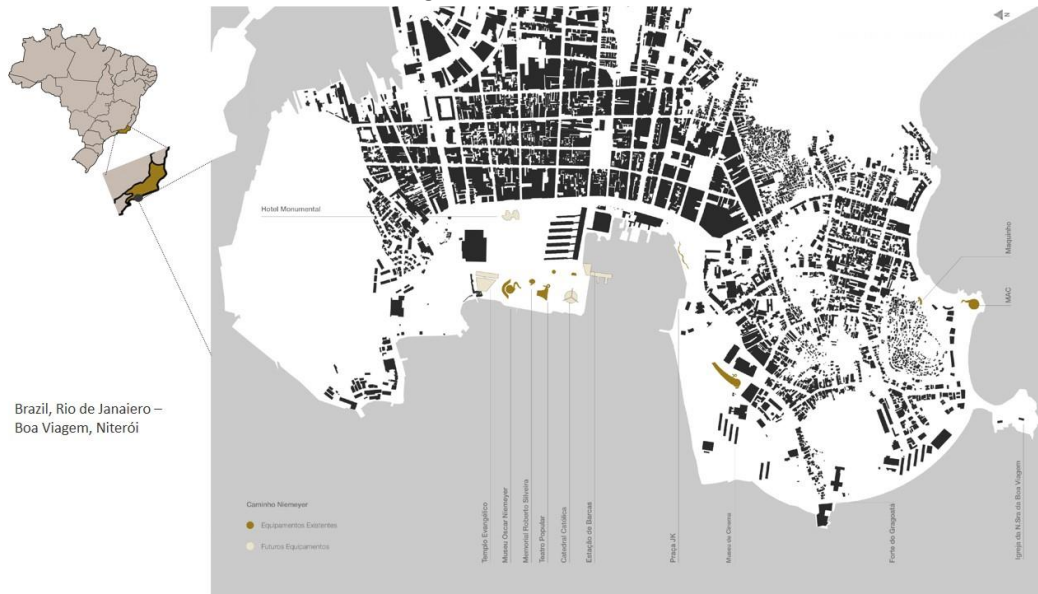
Brazil, Rio de Janaiero – Boa Viagem, Niterói

Hotel Monumental

Maquinho

MAC

Caminho Niemeyer

Equipamentos Existentes

Futuros Equipamentos

Templo Evangélico

Museu Oscar Niemeyer

Memorial Roberto Silveira

Teatro Popular

Catedral Católica

Estação de Barcas

Praça JK

Museu do Cinema

Forte do Gragoatá

Igreja da N.Sra da Boa Viagem